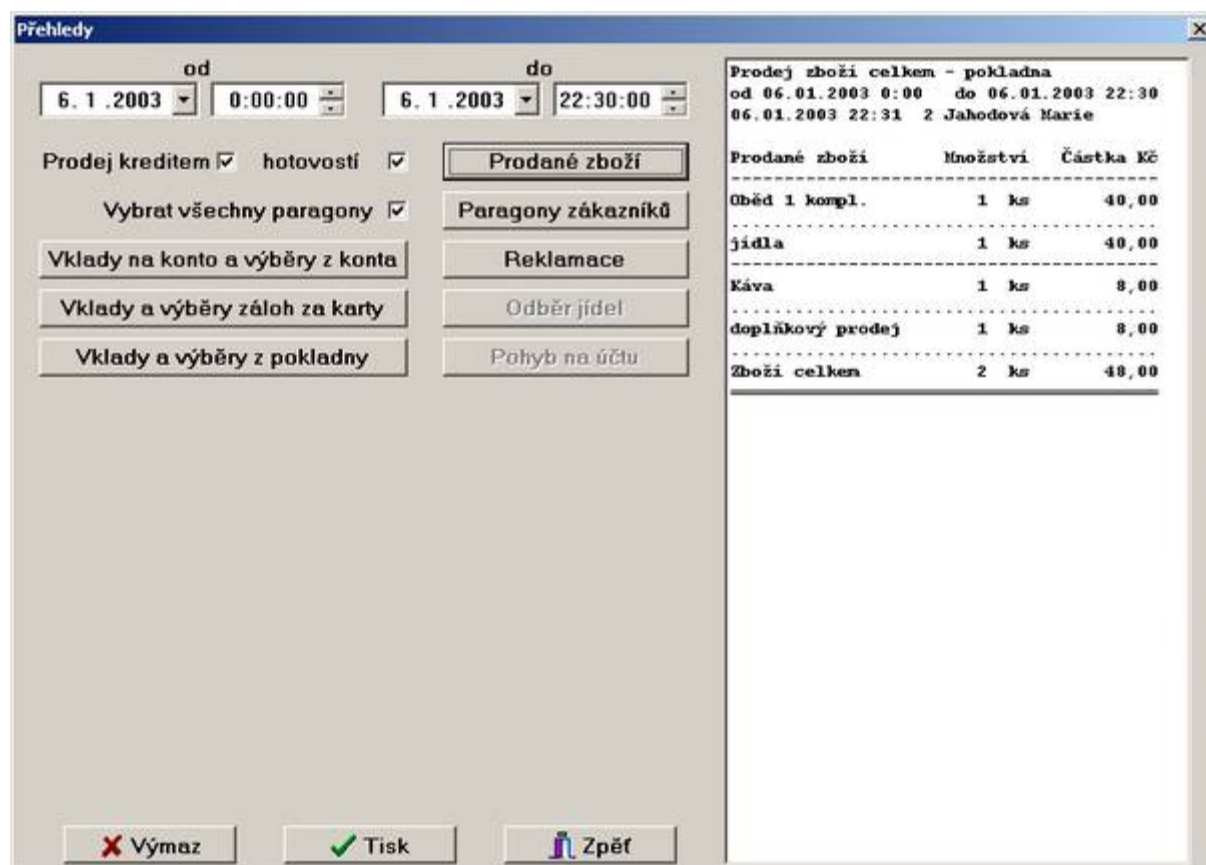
Přehledy

od
6. 1 .2003 0:00:00

do
6. 1 .2003 22:30:00

Prodej kreditem hotovostí

Prodané zboží

Vybrat všechny paragony

Paragony zákazníků

Vklady na konto a výběry z konta

Reklamace

Vklady a výběry záloh za karty

Odběr jídel

Vklady a výběry z pokladny

Pohyb na účtu

Prodej zboží celkem - pokladna
od 06.01.2003 0:00 do 06.01.2003 22:30
06.01.2003 22:31 2 Jahodová Marie

| Prodané zboží | Množství | Částka Kč |
|---|---|---|
| Oběd 1 kompl. | 1 ks | 40,00 |
| jídla | 1 ks | 40,00 |
| Káva | 1 ks | 8,00 |
| doplňkový prodej | 1 ks | 8,00 |
| Zboží celkem | 2 ks | 48,00 |

Výmaz

Tisk

Zpět